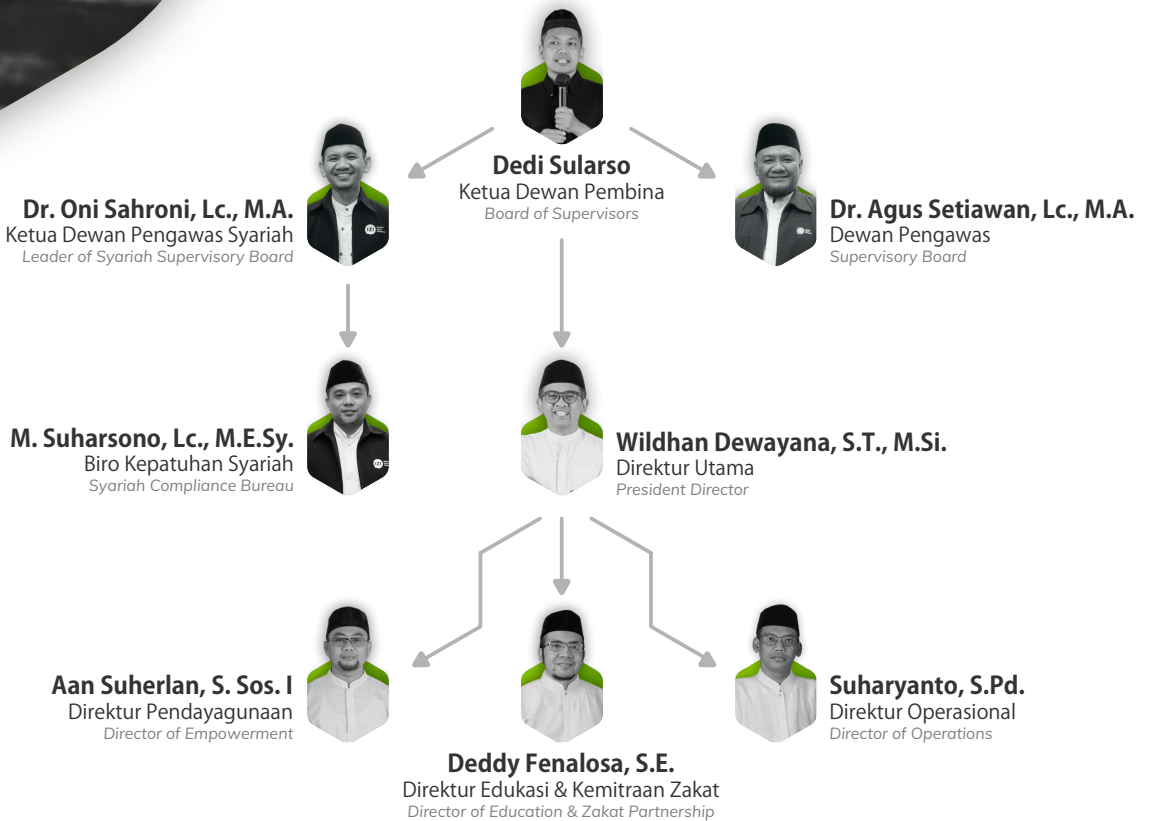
Dedi Sularso
Ketua Dewan Pembina
Board of Supervisors

Dr. Oni Sahroni, Lc., M.A.
Ketua Dewan Pengawas Syariah
Leader of Syariah Supervisory Board

Dr. Agus Setiawan, Lc., M.A.
Dewan Pengawas
Supervisory Board

M. Suharsono, Lc., M.E.Sy.
Biro Kepatuhan Syariah
Syariah Compliance Bureau

Wildhan Dewayana, S.T., M.Si.
Direktur Utama
President Director

Aan Suherlan, S. Sos. I
Direktur Pendayagunaan
Director of Empowerment

Suharyanto, S.Pd.
Direktur Operasional
Director of Operations

Deddy Fenalosa, S.E.
Direktur Edukasi & Kemitraan Zakat
Director of Education & Zakat Partnership